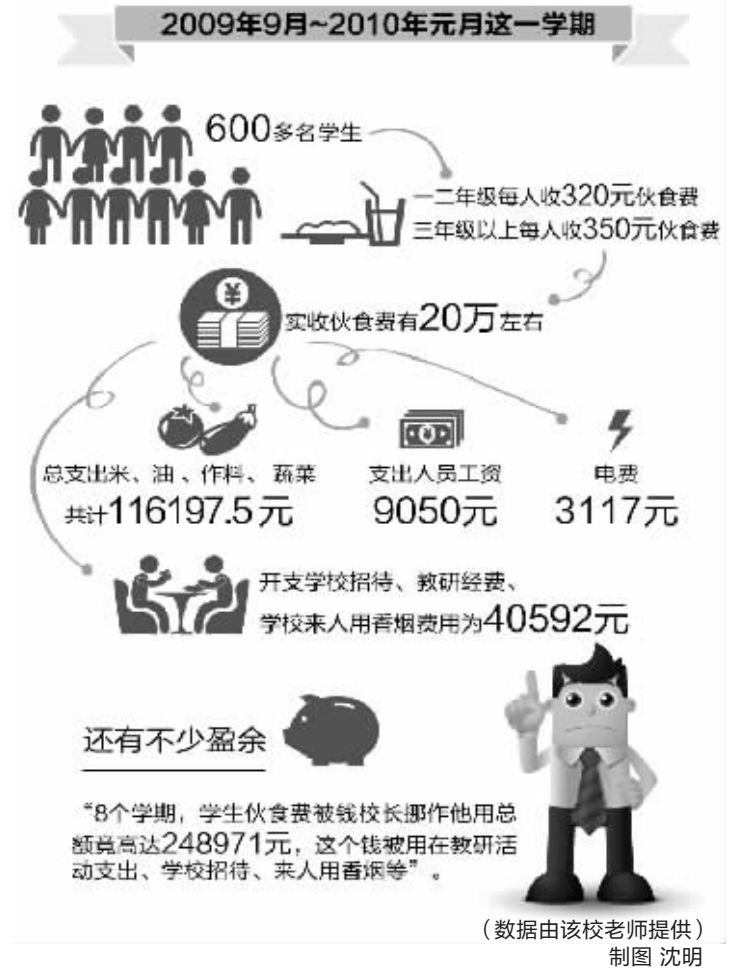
2009年9月~2010年元月这一学期

600多名学生

一二年级每人收320元伙食费
三年级以上每人收350元伙食费

¥

实收伙食费有20万左右

总支出米、油、作料、蔬菜
共计116197.5元

支出人员工资
9050元

电费
3117元

开支学校招待、教研经费、
学校来人用香烟费用为40592元

还有不少盈余

“8个学期，学生伙食费被钱校长挪作他用总额竟高达248971元，这个钱被用在教研活动支出、学校招待、来人用香烟等”。

（数据由该校老师提供）
制图 沈明